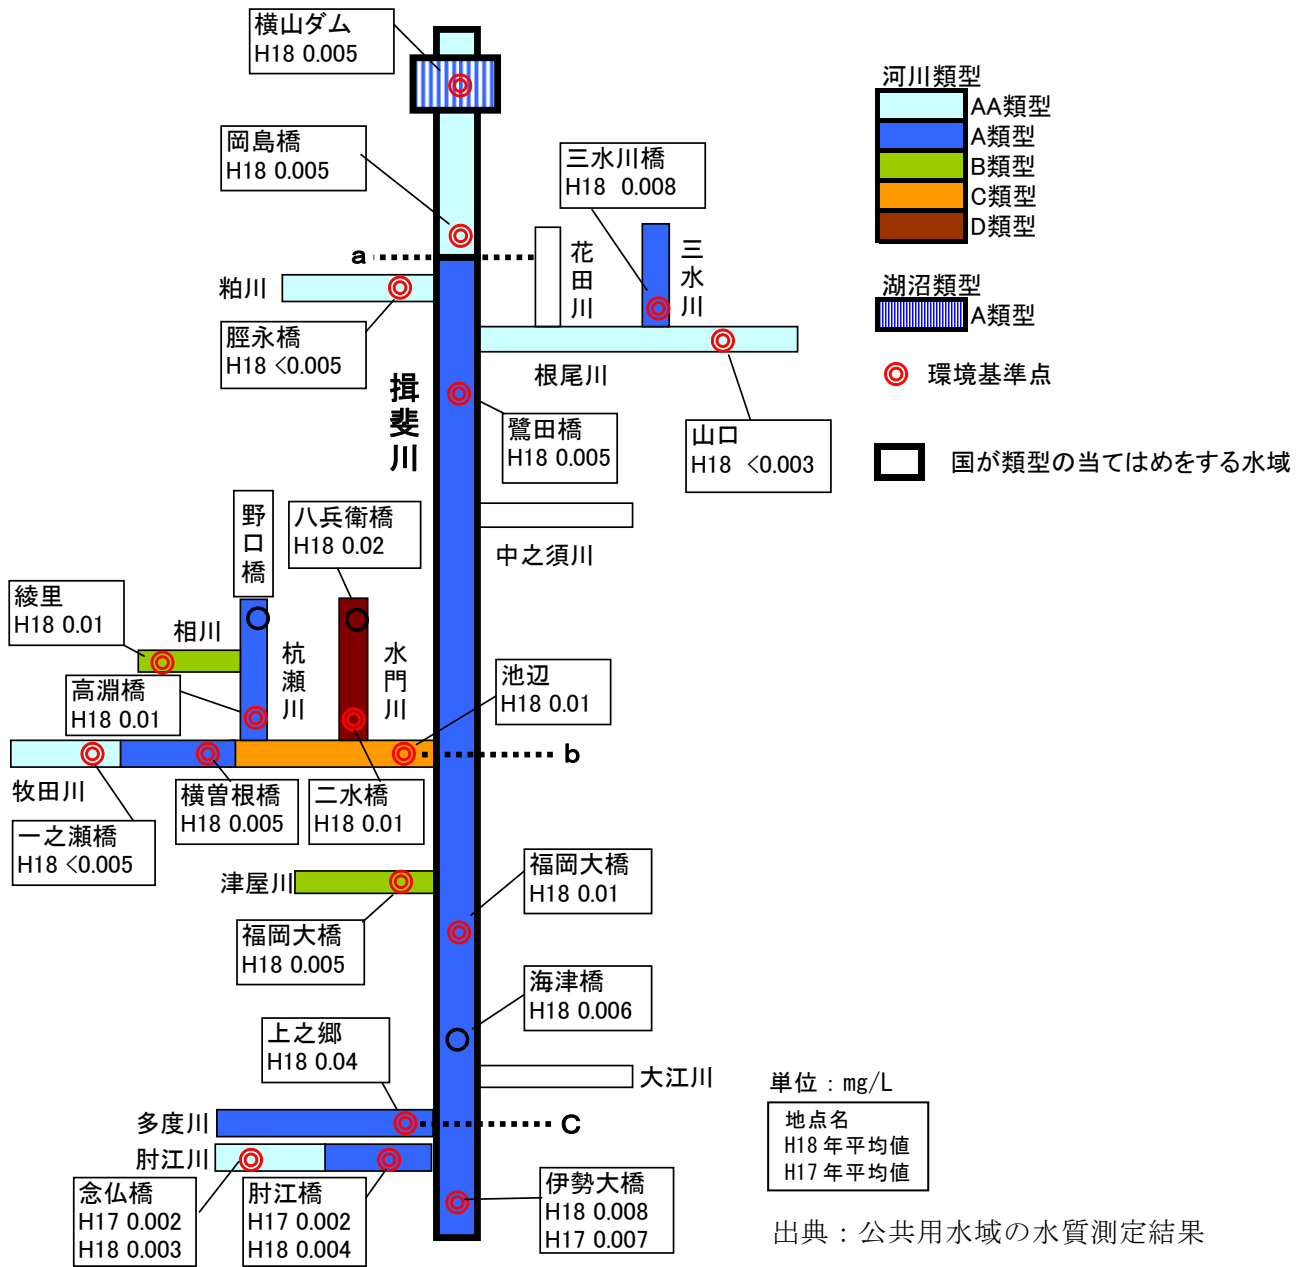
横山ダム
H18 0.005

岡島橋
H18 0.005

三水川橋
H18 0.008

河川類型
AA類型
A類型
B類型
C類型
D類型

a

粕川

花田川

三水川

湖沼類型
A類型

脛永橋
H18 <0.005

根尾川

環境基準点

揖斐川

鷺田橋
H18 0.005

山口
H18 <0.003

国が類型の当てはめをする水域

野口橋

八兵衛橋
H18 0.02

中之須川

綾里
H18 0.01

相川

杭瀬川

水門川

池辺
H18 0.01

高淵橋
H18 0.01

b

牧田川

横曽根橋
H18 0.005

二水橋
H18 0.01

一之瀬橋
H18 <0.005

福岡大橋
H18 0.01

津屋川

福岡大橋
H18 0.005

海津橋
H18 0.006

上之郷
H18 0.04

大江川

単位：mg/L

多度川

c

地点名
H18年平均値
H17年平均値

肘江川

念仏橋
H17 0.002
H18 0.003

肘江橋
H17 0.002
H18 0.004

伊勢大橋
H18 0.008
H17 0.007

出典：公共用水域の水質測定結果